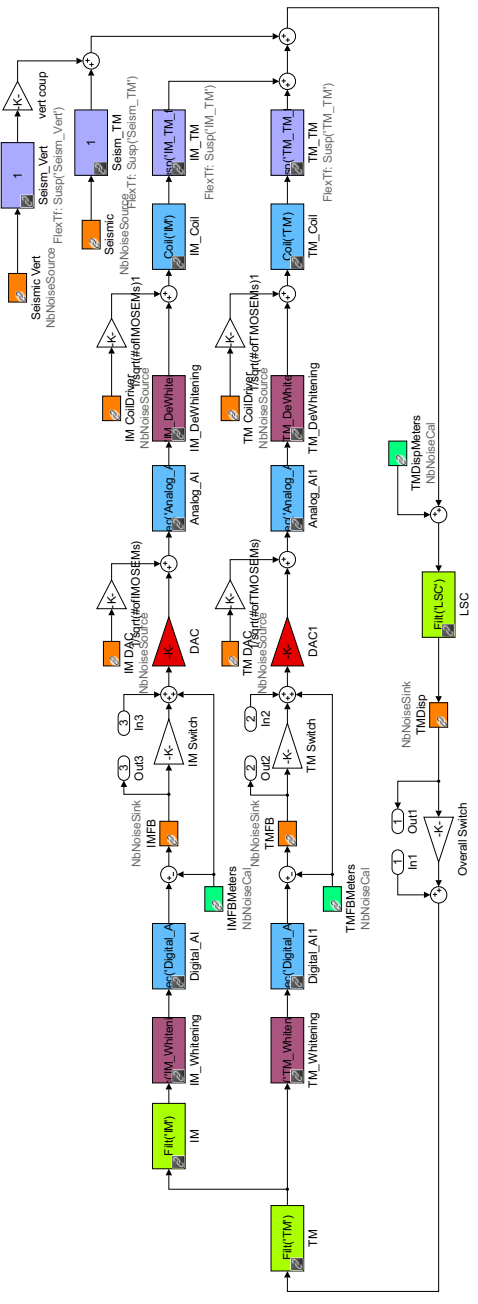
-K-
vert coup
1
Seism_Vert
FlexTf: Susp('Seism_Vert')
Seismic Vert
NbNoiseSource
1
Seism_TM
FlexTf: Susp('Seism_TM')
Seismic
NbNoiseSource
sp('IM_TM_
IM_TM
FlexTf: Susp('IM_TM')
sp('TM_TM_
TM_TM
FlexTf: Susp('TM_TM')
Coil('IM')
IM_Coil
Coil('TM')
TM_Coil
-K-
1/sqrt(#ofIMOSEMs)1
IM CoilDriver
NbNoiseSource
-K-
1/sqrt(#ofTMOSEMs)1
TM CoilDriver
NbNoiseSource
IM_DeWhite
IM_DeWhitening
TM_DeWhite
TM_DeWhitening
c('Analog_A
Analog_AI
c('Analog_A
Analog_AI1
TMDispMeters
NbNoiseCal
-K-
1/sqrt(#ofIMOSEMs)
IM DAC
NbNoiseSource
-K-
DAC
-K-
1/sqrt(#ofTMOSEMs)
TM DAC
NbNoiseSource
-K-
DAC1
Filt('LSC')
LSC
3
In3
3
Out3
-K-
IM Switch
2
In2
2
Out2
-K-
TM Switch
NbNoiseSink
TMDisp
NbNoiseSink
IMFB
NbNoiseSink
TMFB
1
Out1
1
In1
-K-
Overall Switch
IMFBMeters
NbNoiseCal
TMFBMeters
NbNoiseCal
c('Digital_A
Digital_AI
c('Digital_A
Digital_AI1
('IM_Whiten
IM_Whitening
TM_Whiten
TM_Whitening
Filt('IM')
IM
Filt('TM')
TM